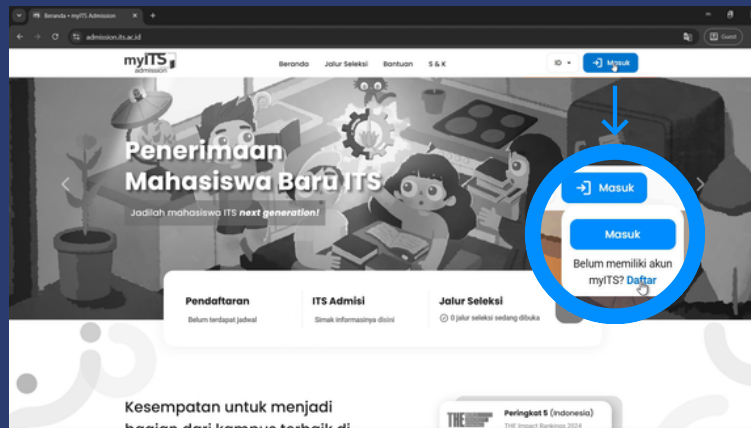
Beranda • myITS Admission

admission.its.ac.id

Guest

myITS admission

Beranda Jalur Seleksi Bantuan S & K

ID

Masuk

Penerimaan Mahasiswa Baru ITS

Jadilah mahasiswa ITS next generation!

Masuk

Masuk

Belum memiliki akun myITS? Daftar

Pendaftaran
Belum terdapat jadwal

ITS Admisi
Simak informasinya disini

Jalur Seleksi
0 jalur seleksi sedang dibuka

Kesempatan untuk menjadi bagian dari kampus terbaik di

THE

Peringkat 5 (Indonesia)
THE Impact Rankings 2024